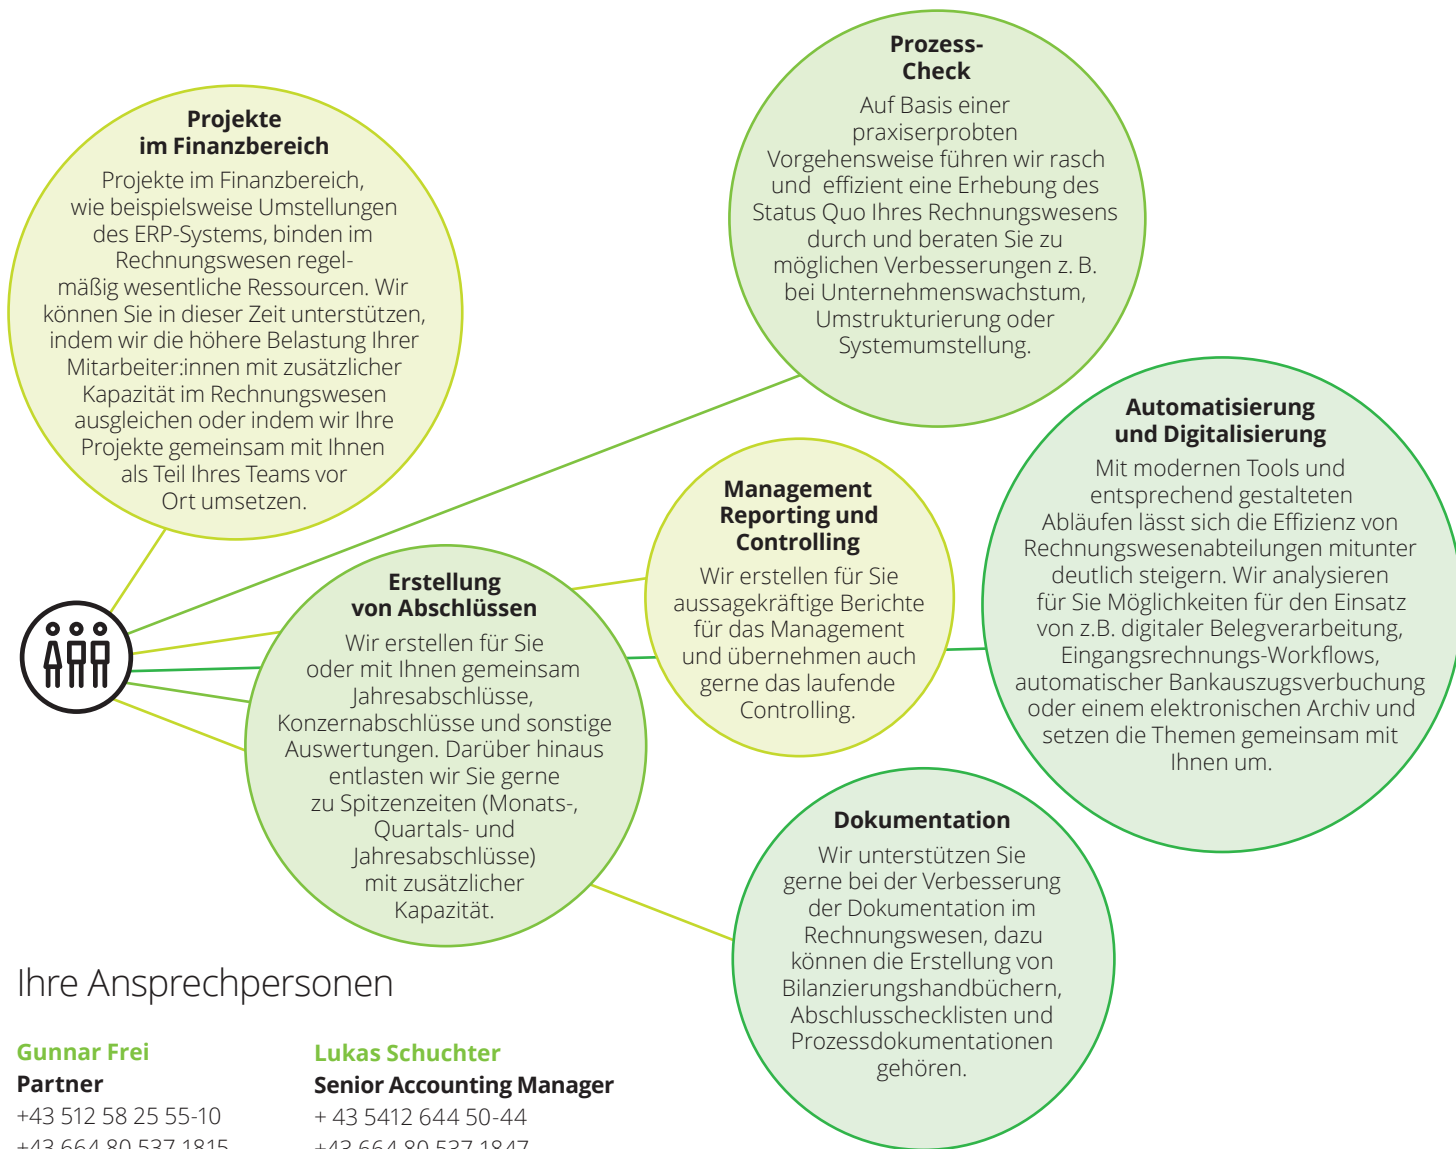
**Projekte im Finanzbereich**
Projekte im Finanzbereich, wie beispielsweise Umstellungen des ERP-Systems, binden im Rechnungswesen regelmäßig wesentliche Ressourcen. Wir können Sie in dieser Zeit unterstützen, indem wir die höhere Belastung Ihrer Mitarbeiter:innen mit zusätzlicher Kapazität im Rechnungswesen ausgleichen oder indem wir Ihre Projekte gemeinsam mit Ihnen als Teil Ihres Teams vor Ort umsetzen.

**Prozess-Check**
Auf Basis einer praxiserprobten Vorgehensweise führen wir rasch und effizient eine Erhebung des Status Quo Ihres Rechnungswesens durch und beraten Sie zu möglichen Verbesserungen z. B. bei Unternehmenswachstum, Umstrukturierung oder Systemumstellung.

**Automatisierung und Digitalisierung**
Mit modernen Tools und entsprechend gestalteten Abläufen lässt sich die Effizienz von Rechnungswesenabteilungen mitunter deutlich steigern. Wir analysieren für Sie Möglichkeiten für den Einsatz von z.B. digitaler Belegverarbeitung, Eingangsrechnungs-Workflows, automatischer Bankauszugsverbuchung oder einem elektronischen Archiv und setzen die Themen gemeinsam mit Ihnen um.

**Management Reporting und Controlling**
Wir erstellen für Sie aussagekräftige Berichte für das Management und übernehmen auch gerne das laufende Controlling.

**Erstellung von Abschlüssen**
Wir erstellen für Sie oder mit Ihnen gemeinsam Jahresabschlüsse, Konzernabschlüsse und sonstige Auswertungen. Darüber hinaus entlasten wir Sie gerne zu Spitzenzeiten (Monats-, Quartals- und Jahresabschlüsse) mit zusätzlicher Kapazität.

**Dokumentation**
Wir unterstützen Sie gerne bei der Verbesserung der Dokumentation im Rechnungswesen, dazu können die Erstellung von Bilanzierungshandbüchern, Abschlusschecklisten und Prozessdokumentationen gehören.

Ihre Ansprechpersonen

**Gunnar Frei**
**Partner**
+43 512 58 25 55-10
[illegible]

**Lukas Schuchter**
**Senior Accounting Manager**
+ 43 5412 644 50-44
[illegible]